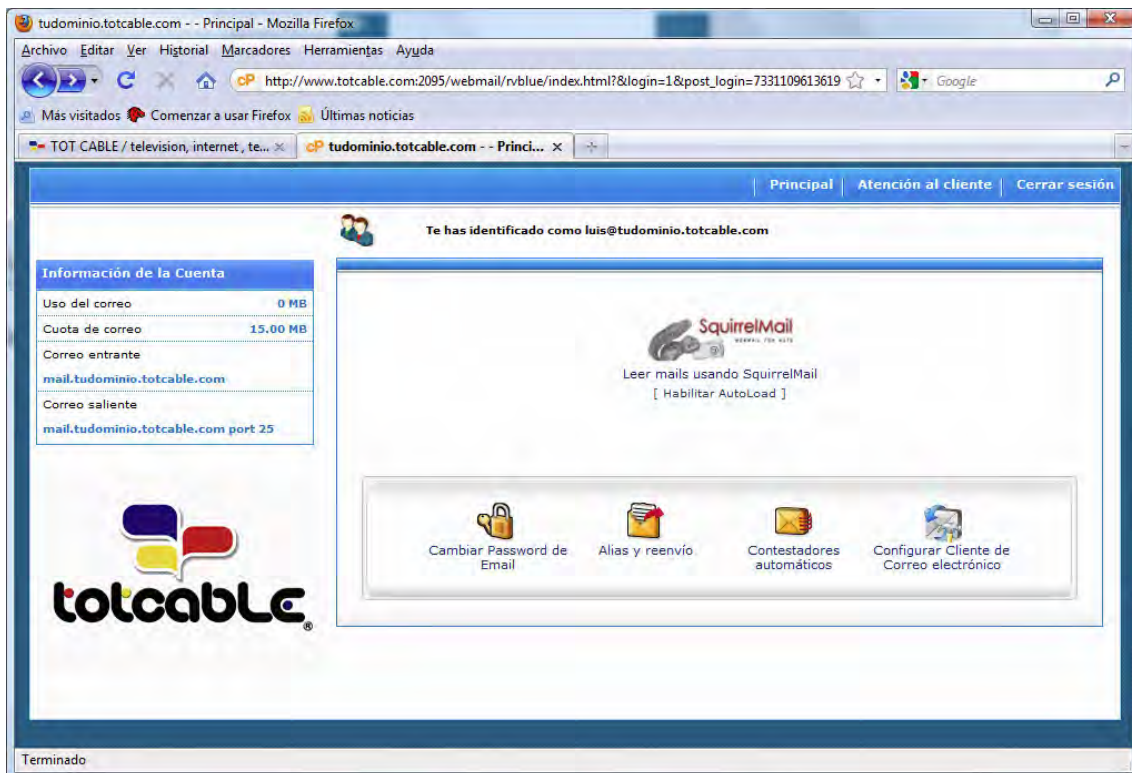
tudominio.totcable.com - - Principal - Mozilla Firefox

Archivo Editar Ver Historial Marcadores Herramientas Ayuda

http://www.totcable.com:2095/webmail/rvblue/index.html?&login=1&post_login=7331109613619

Google

Más visitados Comenzar a usar Firefox Últimas noticias

TOT CABLE / television, internet , te... ×

tudominio.totcable.com - - Princi... ×

Principal | Atención al cliente | Cerrar sesión

Te has identificado como luis@tudominio.totcable.com

Información de la Cuenta

| | |
|---|---|
| Uso del correo | 0 MB |
| Cuota de correo | 15.00 MB |

Correo entrante

mail.tudominio.totcable.com

Correo saliente

mail.tudominio.totcable.com port 25

SquirrelMail

Leer mails usando SquirrelMail

[ Habilitar AutoLoad ]

Cambiar Password de Email

Alias y reenvío

Contestadores automáticos

Configurar Cliente de Correo electrónico

totcable®

Terminado